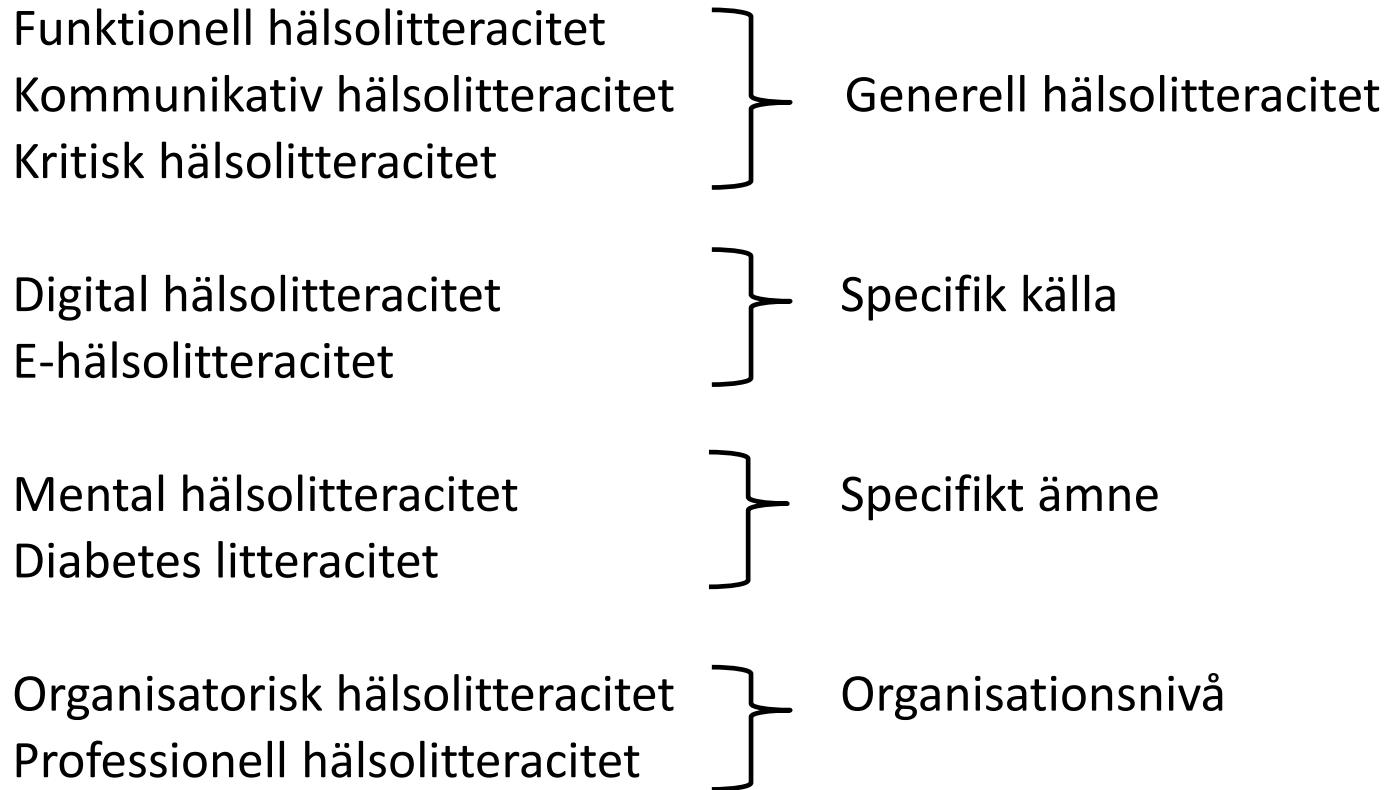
Funktionell hälsolitteracitet
Kommunikativ hälsolitteracitet
Kritisk hälsolitteracitet

Generell hälsolitteracitet

Digital hälsolitteracitet
E-hälsolitteracitet

Specifik källa

Mental hälsolitteracitet
Diabetes litteracitet

Specifikt ämne

Organisatorisk hälsolitteracitet
Professionell hälsolitteracitet

Organisationsnivå